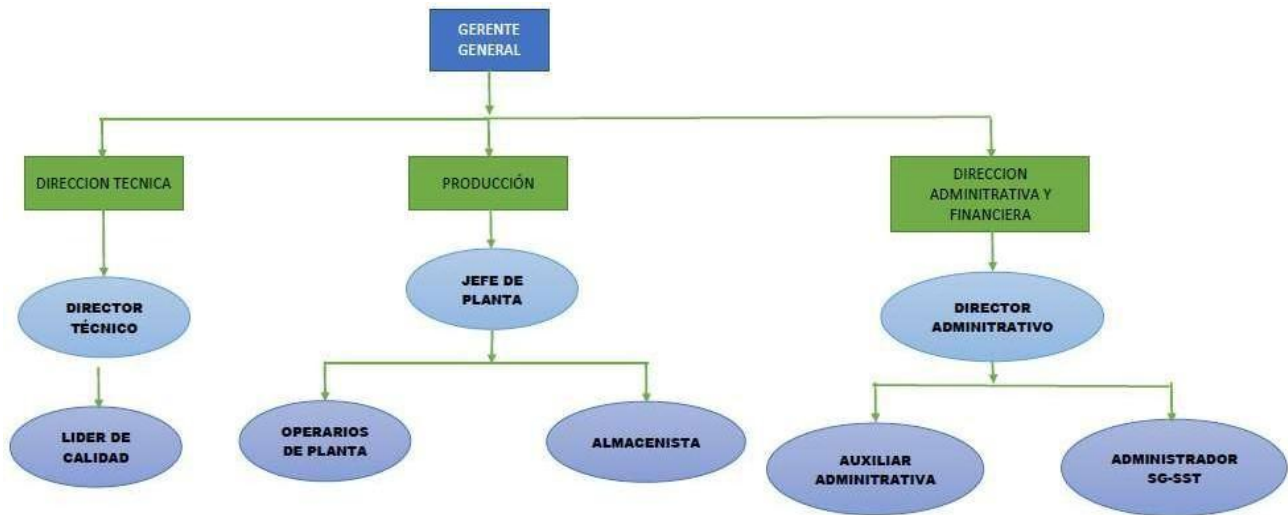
GERENTE GENERAL

DIRECCION TECNICA

PRODUCCIÓN

DIRECCION ADMINITRATIVA Y FINANCIERA

DIRECTOR TÉCNICO

JEFE DE PLANTA

DIRECTOR ADMINITRATIVO

LIDER DE CALIDAD

OPERARIOS DE PLANTA

ALMACENISTA

AUXILIAR ADMINITRATIVA

ADMINISTRADOR SG-SST